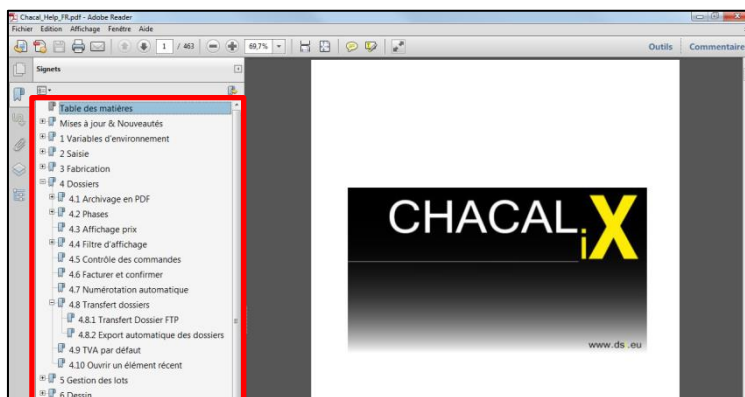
Chacal_Help_FR.pdf - Adobe Reader
Fichier Edition Affichage Fenêtre Aide

1 / 463
69,7%
Outils Commentaire

Signets

Table des matières
Mises à jour & Nouveautés
1 Variables d'environnement
2 Saisie
3 Fabrication
4 Dossiers
4.1 Archivage en PDF
4.2 Phases
4.3 Affichage prix
4.4 Filtre d'affichage
4.5 Contrôle des commandes
4.6 Facturer et confirmer
4.7 Numérotation automatique
4.8 Transfert dossiers
4.8.1 Transfert Dossier FTP
4.8.2 Export automatique des dossiers
4.9 TVA par défaut
4.10 Ouvrir un élément récent
5 Gestion des lots
6 Dessin

CHACAL iX

www.ds.eu